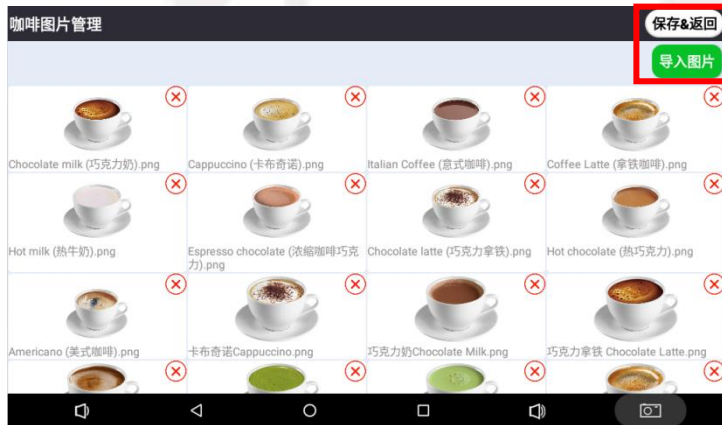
咖啡图片管理

保存&返回

导入图片

Chocolate milk (巧克力奶).png

Cappuccino (卡布奇诺).png

Italian Coffee (意式咖啡).png

Coffee Latte (拿铁咖啡).png

Hot milk (热牛奶).png

Espresso chocolate (浓缩咖啡巧克力).png

Chocolate latte (巧克力拿铁).png

Hot chocolate (热巧克力).png

Americano (美式咖啡).png

卡布奇诺Cappuccino.png

巧克力奶Chocolate Milk.png

巧克力拿铁 Chocolate Latte.png